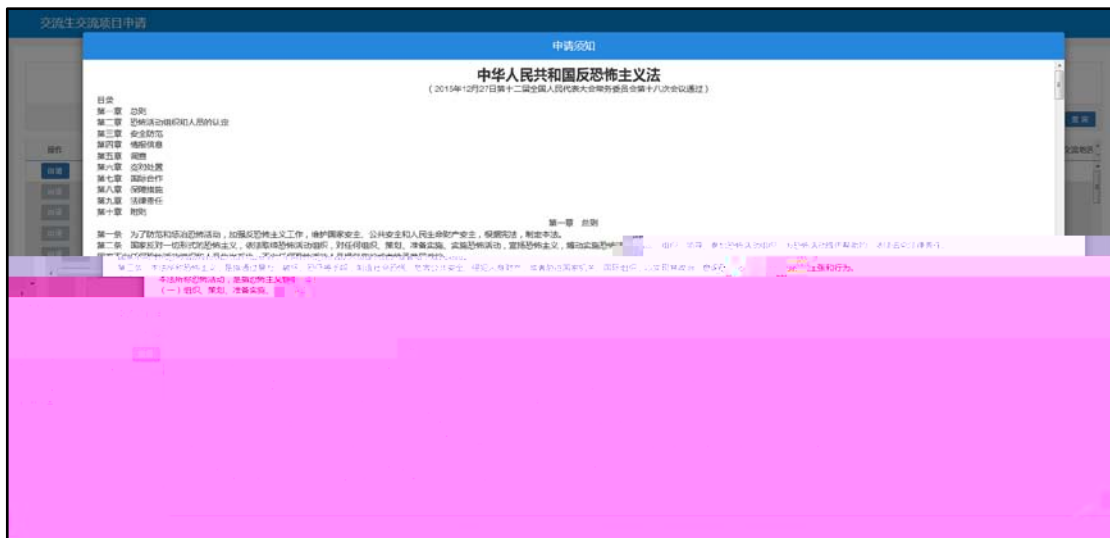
交流生交流项目申请

申请须知

中华人民共和国反恐怖主义法

（2015年12月27日第十二届全国人民代表大会常务委员会第十八次会议通过）

目录
第一章 总则
第二章 恐怖活动组织和人员的认定
第三章 安全防范
第四章 情报信息
第五章 调查
第六章 应对处置
第七章 国际合作
第八章 保障措施
第九章 法律责任
第十章 附则

第一章 总则

第一条 为了防范和惩治恐怖活动，加强反恐怖主义工作，维护国家安全、公共安全和人民生命财产安全，根据宪法，制定本法。
第二条 国家反对一切形式的恐怖主义，依法取缔恐怖活动组织，对任何组织、策划、准备实施、实施恐怖活动，宣扬恐怖主义，煽动实施恐怖 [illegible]

第三条 本法所称恐怖主义，是指通过暴力、破坏、恐吓等手段，制造社会恐慌、危害公共安全、侵犯人身财产，或者胁迫国家机关、国际组织，以实现其政治、意识形态等目的的主张和行为。
本法所称恐怖活动，是指恐怖主义性质的下列行为：
（一）组织、策划、准备实施、

操作
查看